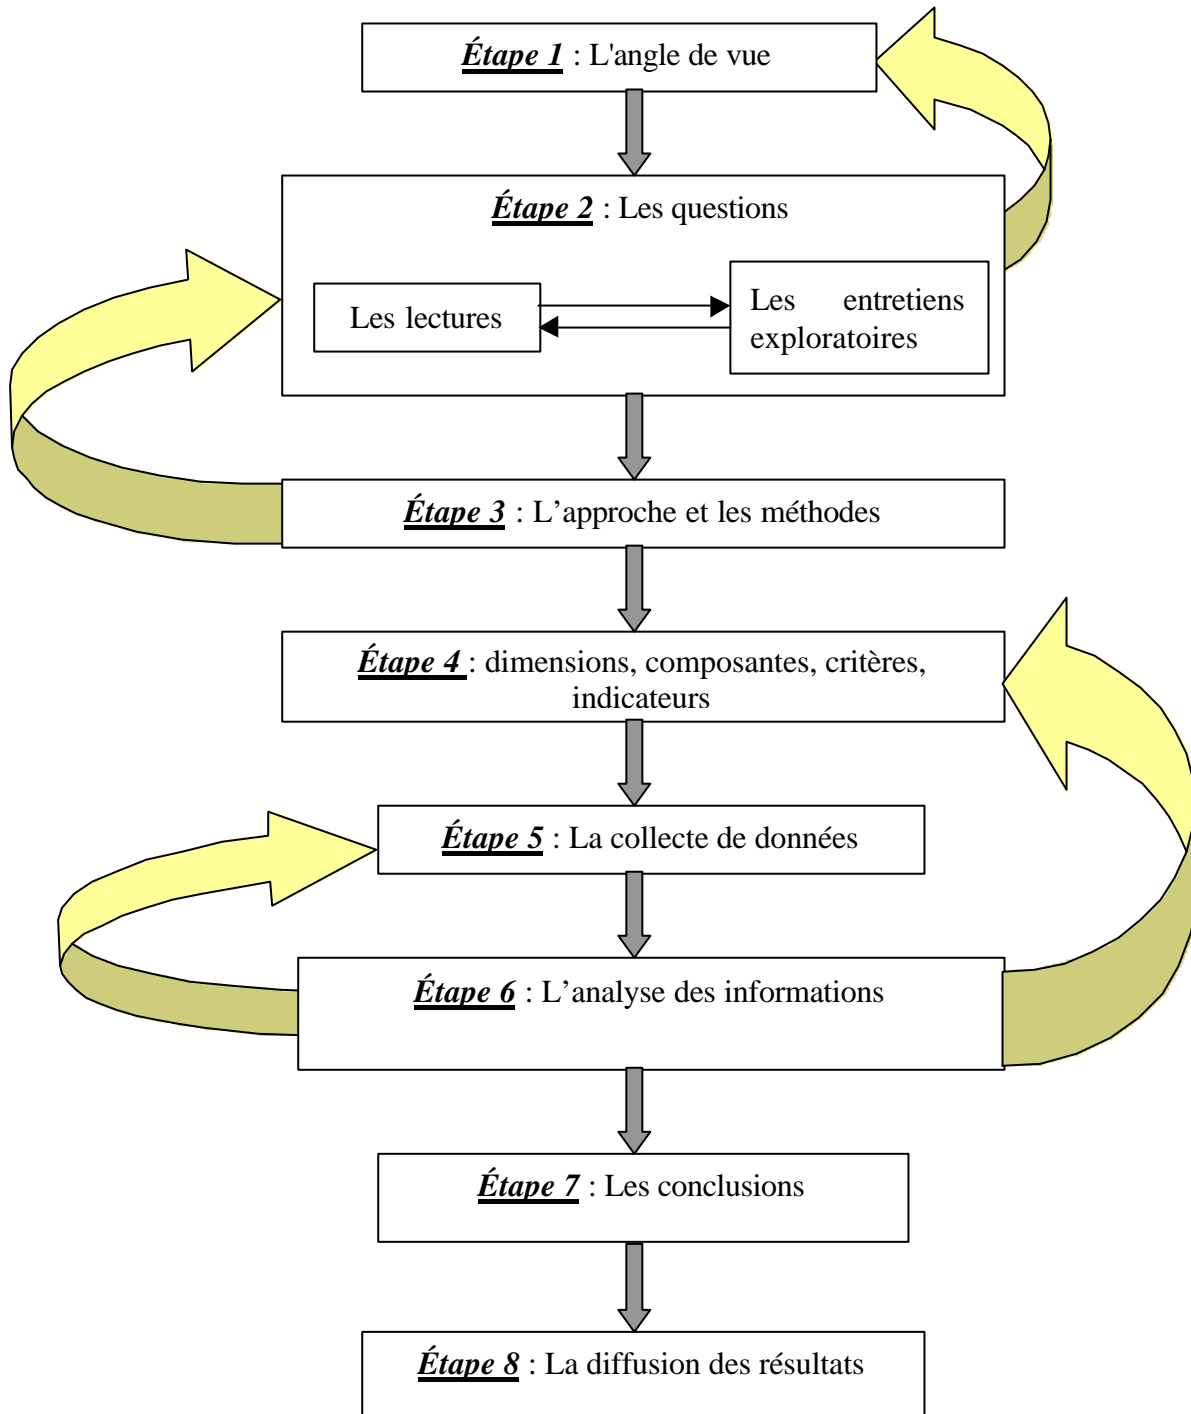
Étape 1 : L'angle de vue

Étape 2 : Les questions

Les lectures

Les entretiens exploratoires

Étape 3 : L’approche et les méthodes

Étape 4 : dimensions, composantes, critères, indicateurs

Étape 5 : La collecte de données

Étape 6 : L’analyse des informations

Étape 7 : Les conclusions

Étape 8 : La diffusion des résultats